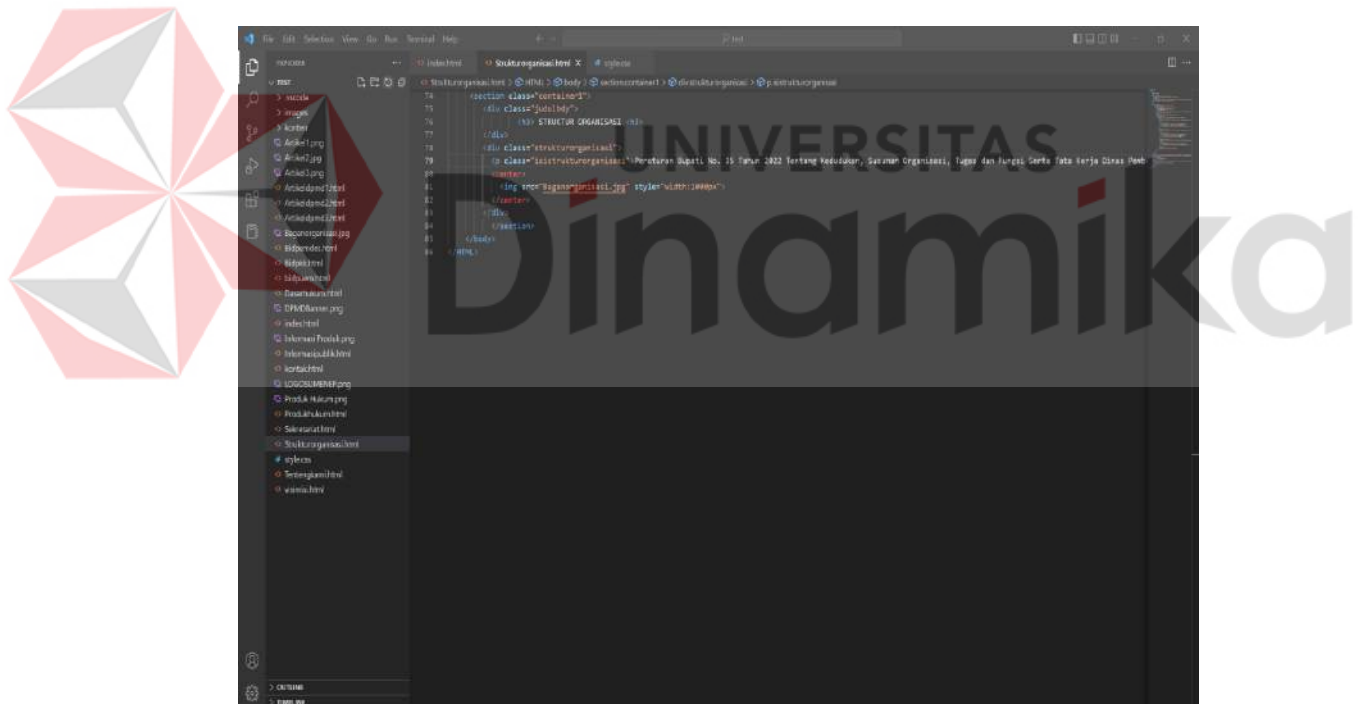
File Edit Selection View Go Run Terminal Help

EXPLORER

TEST

> vscode
> images
> konten
Artikel1.png
Artikel2.jpg
Artikel3.png
Artikeldpmd1.html
Artikeldpmd2.html
Artikeldpmd3.html
Baganorganisasi.jpg
Bidpemdes.html
Bidpeks.html
bidpuem.html
Dasarhukum.html
DPMDBanner.png
index.html
Informasi Produk.png
Informasipublik.html
kontak.html
LOGOSUMENEP.png
Produk Hukum.png
Produkhukum.html
Sekretariat.html
Strukturorganisasi.html
style.css
Tentangkami.html
visimisi.html

> OUTLINE
> TIMELINE

index.html Strukturorganisasi.html × style.css

Strukturorganisasi.html > HTML > body > section.container1 > div.strukturorganisasi > p.isistrukturorganisasi

74 <section class="container1">
75 <div class="judulbdy">
76 <h3> STRUCTUR ORGANISASI </h3>
77 </div>
78 <div class="strukturorganisasi">
79 <p class="isistrukturorganisasi">Peraturan Bupati No. 35 Tahun 2022 Tentang Kedudukan, Susunan Organisasi, Tugas dan Fungsi Serta Tata Kerja Dinas Pemb
80 <center>
81 <img src="Baganorganisasi.jpg" style="width:1000px">
82 </center>
83 </div>
84 </section>
85 </body>
86 </HTML>

UNIVERSITAS
Dinamika